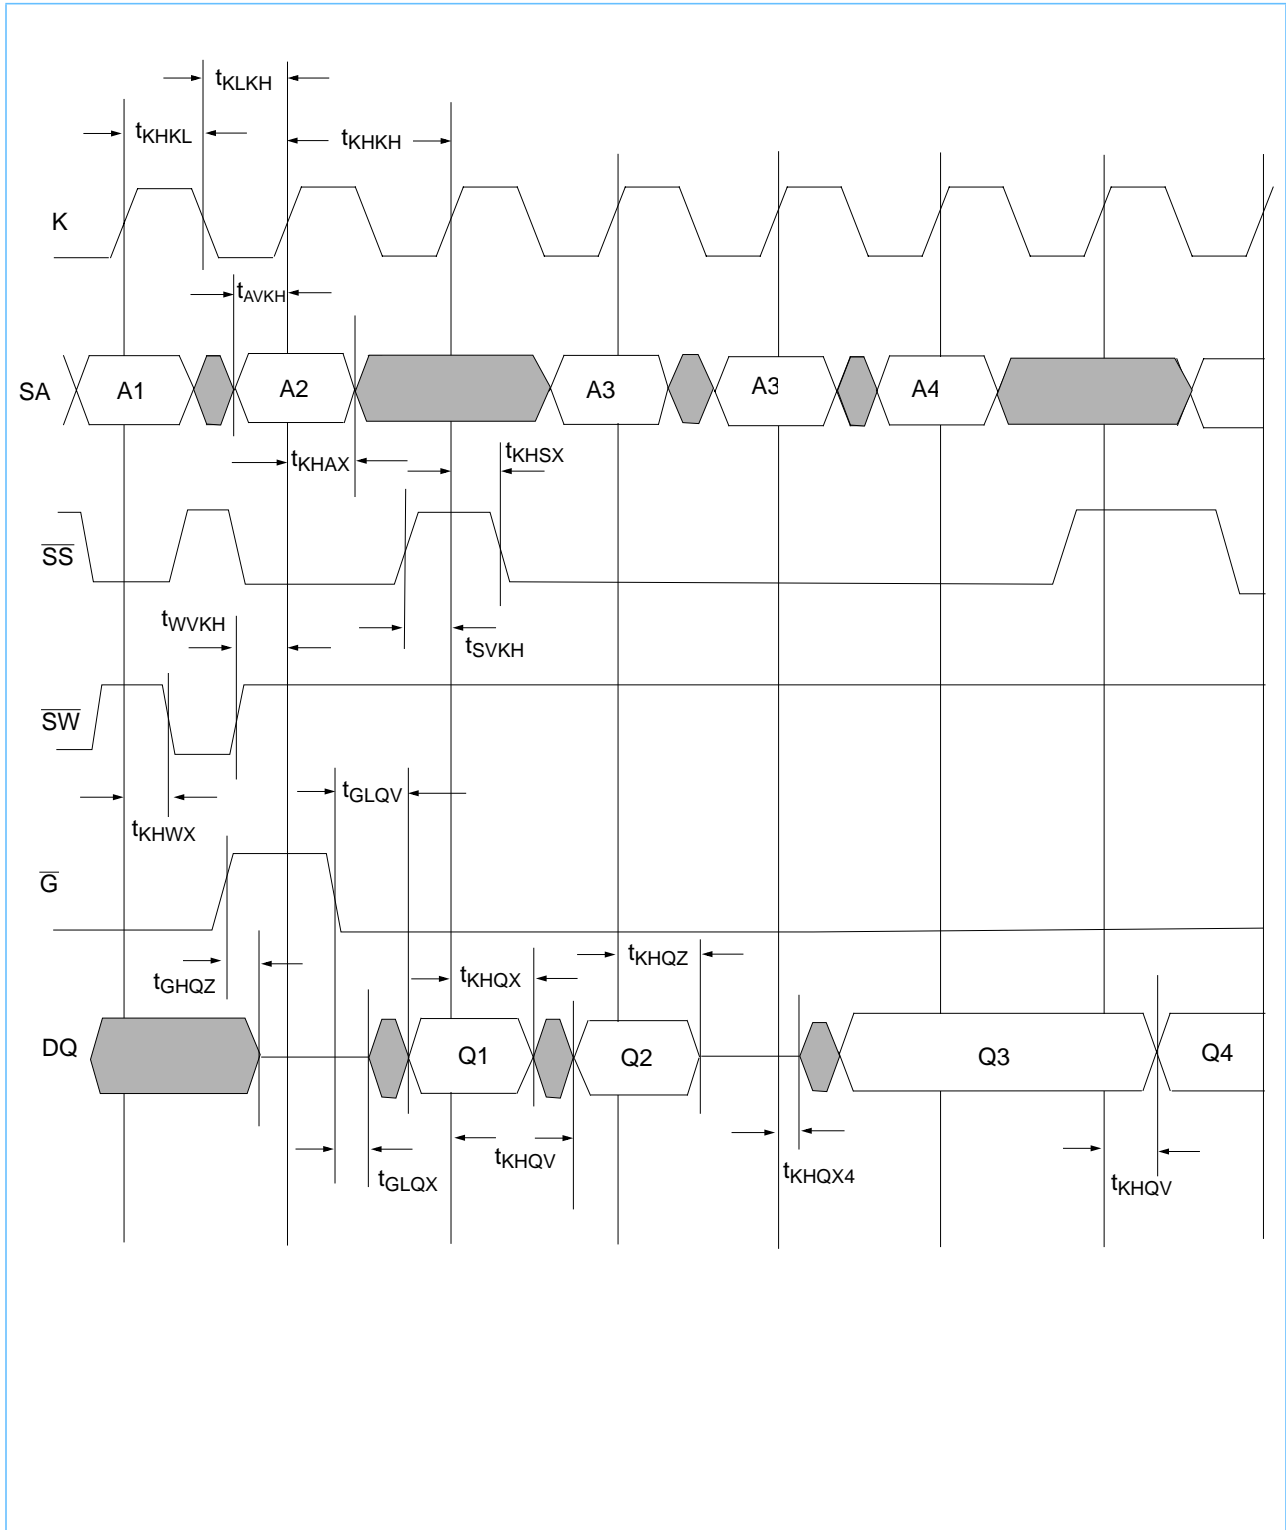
$t_{KLKH}$
$t_{KHKL}$
$t_{KHKH}$
K
$t_{AVKH}$
SA
A1
A2
A3
A3
A4
$t_{KHAX}$
$t_{KHSX}$
$\overline{SS}$
$t_{WVKH}$
$t_{SVKH}$
$\overline{SW}$
$t_{GLQV}$
$t_{KHWX}$
$\overline{G}$
$t_{KHQZ}$
$t_{KHQX}$
$t_{GHQZ}$
DQ
Q1
Q2
Q3
Q4
$t_{GLQX}$
$t_{KHQV}$
$t_{KHQX4}$
$t_{KHQV}$